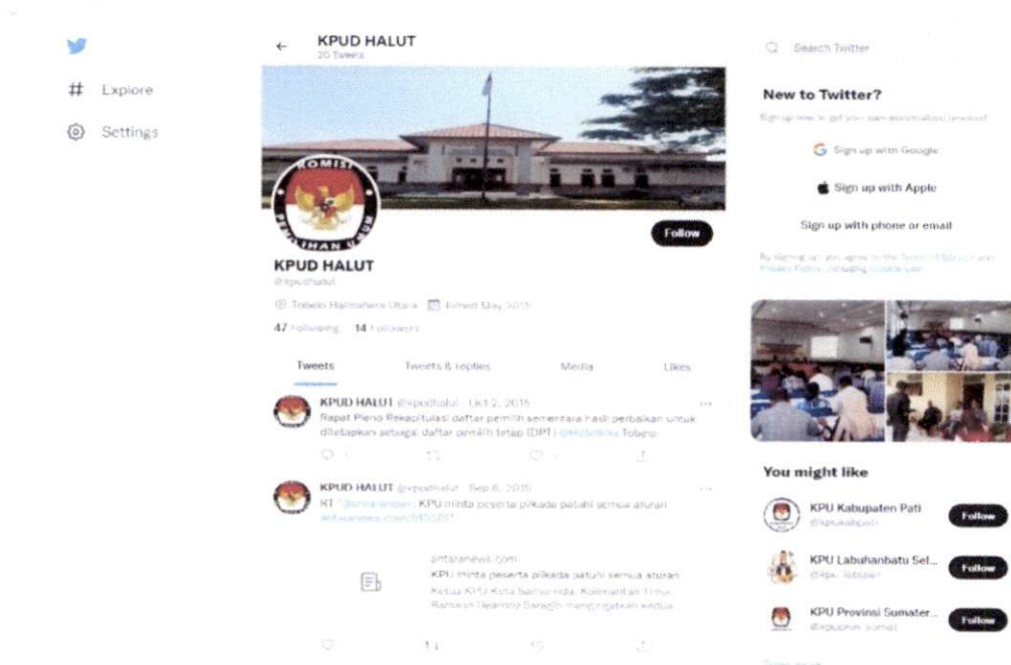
Explore

Settings

KPUD HALUT
20 Tweets

KOMISI
PEMILIHAN UMUM

Follow

KPUD HALUT
@kpudhalut

Tobelo Halmahera Utara   Joined May 2015

47 Following   14 Followers

Tweets   Tweets & replies   Media   Likes

KPUD HALUT @kpudhalut · Oct 2, 2015
Rapat Pleno Rekapitulasi daftar pemilih sementara hasil perbaikan untuk ditetapkan sebagai daftar pemilih tetap (DPT) @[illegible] Tobelo

KPUD HALUT @kpudhalut · Sep 6, 2015
RT "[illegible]: KPU minta peserta pilkada patuhi semua aturan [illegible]"

antaranews.com
KPU minta peserta pilkada patuhi semua aturan
Ketua KPU Kota Samarinda, Kalimantan Timur, Ramaon Dearnov Saragih mengingatkan kedua...

Search Twitter

New to Twitter?
Sign up now to get your own personalized timeline!

Sign up with Google

Sign up with Apple

Sign up with phone or email

By signing up, you agree to the Terms of Service and Privacy Policy, including Cookie Use.

You might like

KPU Kabupaten Pati
@kpukabpati
Follow

KPU Labuhanbatu Sel...
@kpu_labusel
Follow

KPU Provinsi Sumater...
@kpuprov_sumut
Follow

Show more